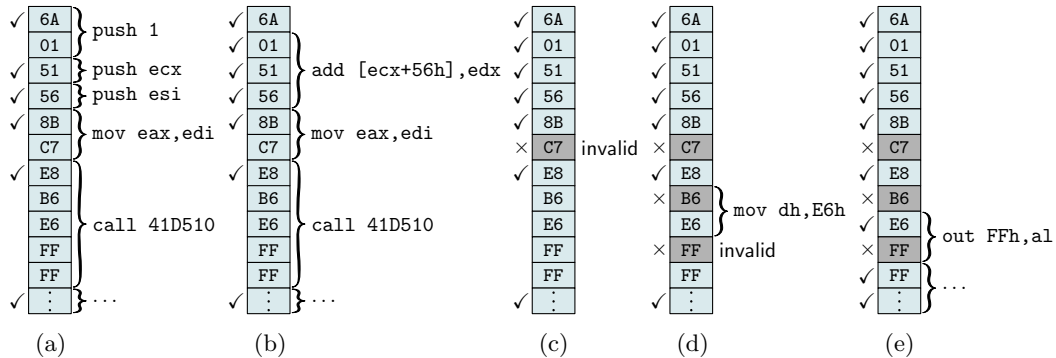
✓ 6A
01
✓ 51
✓ 56
✓ 8B
C7
✓ E8
B6
E6
FF
FF
✓ ⋮

push 1
push ecx
push esi
mov eax,edi
call 41D510
…

(a)

✓ 6A
✓ 01
✓ 51
✓ 56
✓ 8B
C7
✓ E8
B6
E6
FF
FF
✓ ⋮

add [ecx+56h],edx
mov eax,edi
call 41D510
…

(b)

✓ 6A
✓ 01
✓ 51
✓ 56
✓ 8B
× C7
✓ E8
B6
E6
FF
FF
✓ ⋮

invalid

(c)

✓ 6A
✓ 01
✓ 51
✓ 56
✓ 8B
× C7
✓ E8
× B6
E6
× FF
FF
✓ ⋮

mov dh,E6h
invalid

(d)

✓ 6A
✓ 01
✓ 51
✓ 56
✓ 8B
× C7
✓ E8
× B6
✓ E6
✓ FF
✓ FF
✓ ⋮

out FFh,al
…

(e)